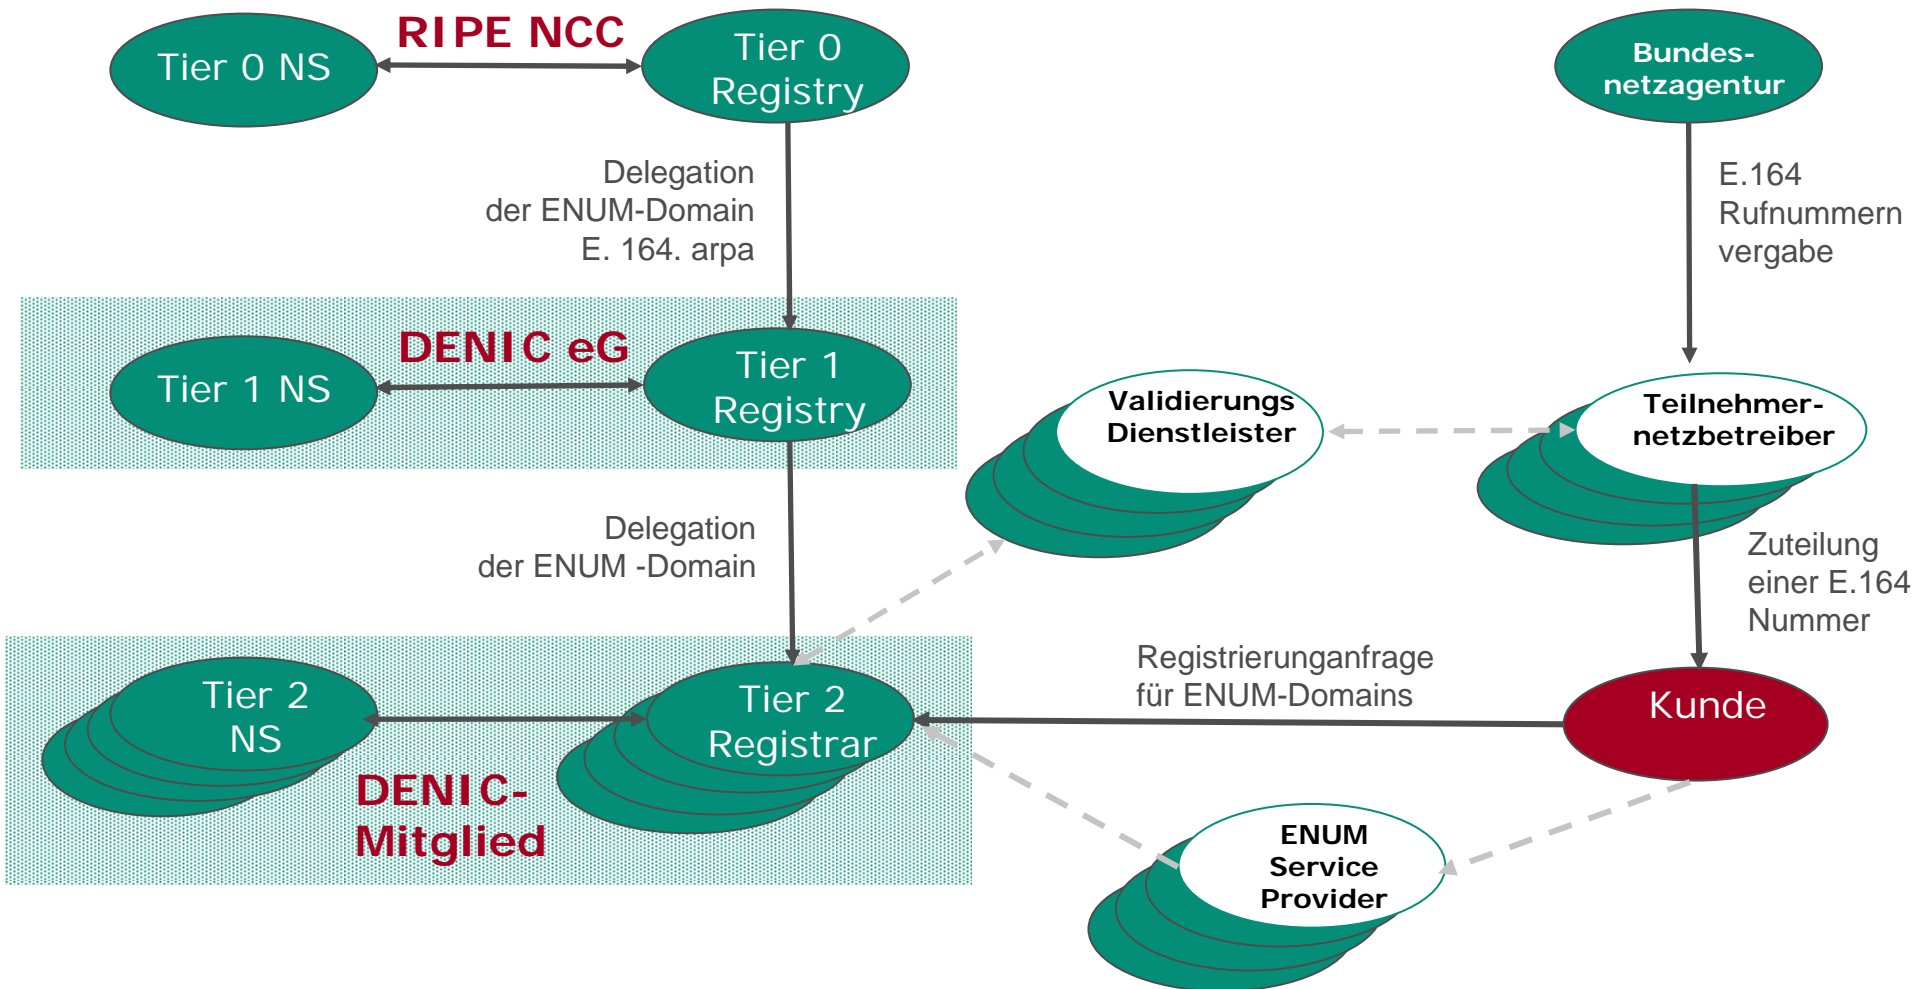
Tier 0 NS

RIPE NCC

Tier 0 Registry

Bundesnetzagentur

Delegation der ENUM-Domain E. 164. arpa

E.164 Rufnummern vergabe

DENIC eG

Tier 1 NS

Tier 1 Registry

Validierungs Dienstleister

Teilnehmernetzbetreiber

Delegation der ENUM -Domain

Zuteilung einer E.164 Nummer

Registrierunganfrage für ENUM-Domains

Tier 2 NS

Tier 2 Registrar

Kunde

DENIC-Mitglied

ENUM Service Provider